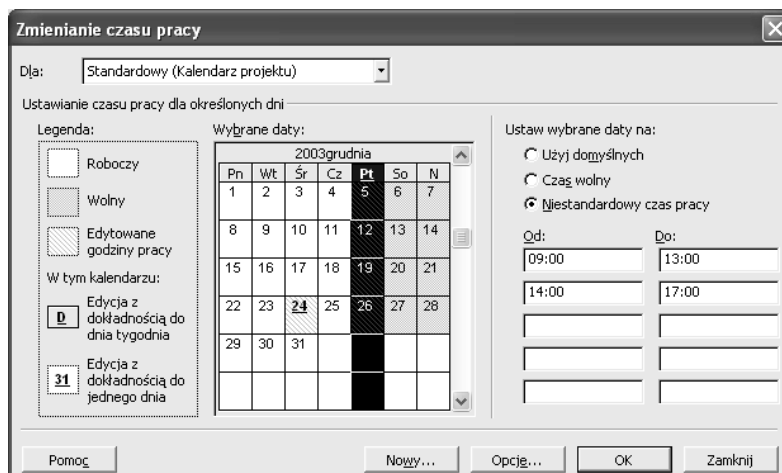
Zmienianie czasu pracy

Dla: Standardowy (Kalendarz projektu)

Ustawianie czasu pracy dla określonych dni

Legenda:

Roboczy

Wolny

Edytowane godziny pracy

W tym kalendarzu:

D Edycja z dokładnością do dnia tygodnia

31 Edycja z dokładnością do jednego dnia

Wybrane daty:

2003grudnia

| Pn | Wt | Śr | Cz | Pt | So | N |
|---|---|---|---|---|---|---|
| 1 | 2 | 3 | 4 | 5 | 6 | 7 |
| 8 | 9 | 10 | 11 | 12 | 13 | 14 |
| 15 | 16 | 17 | 18 | 19 | 20 | 21 |
| 22 | 23 | 24 | 25 | 26 | 27 | 28 |
| 29 | 30 | 31 | | | | |

Ustaw wybrane daty na:

Użyj domyślnych

Czas wolny

Niestandardowy czas pracy

Od: Do:

09:00 13:00

14:00 17:00

Pomoc Nowy... Opcje... OK Zamknij